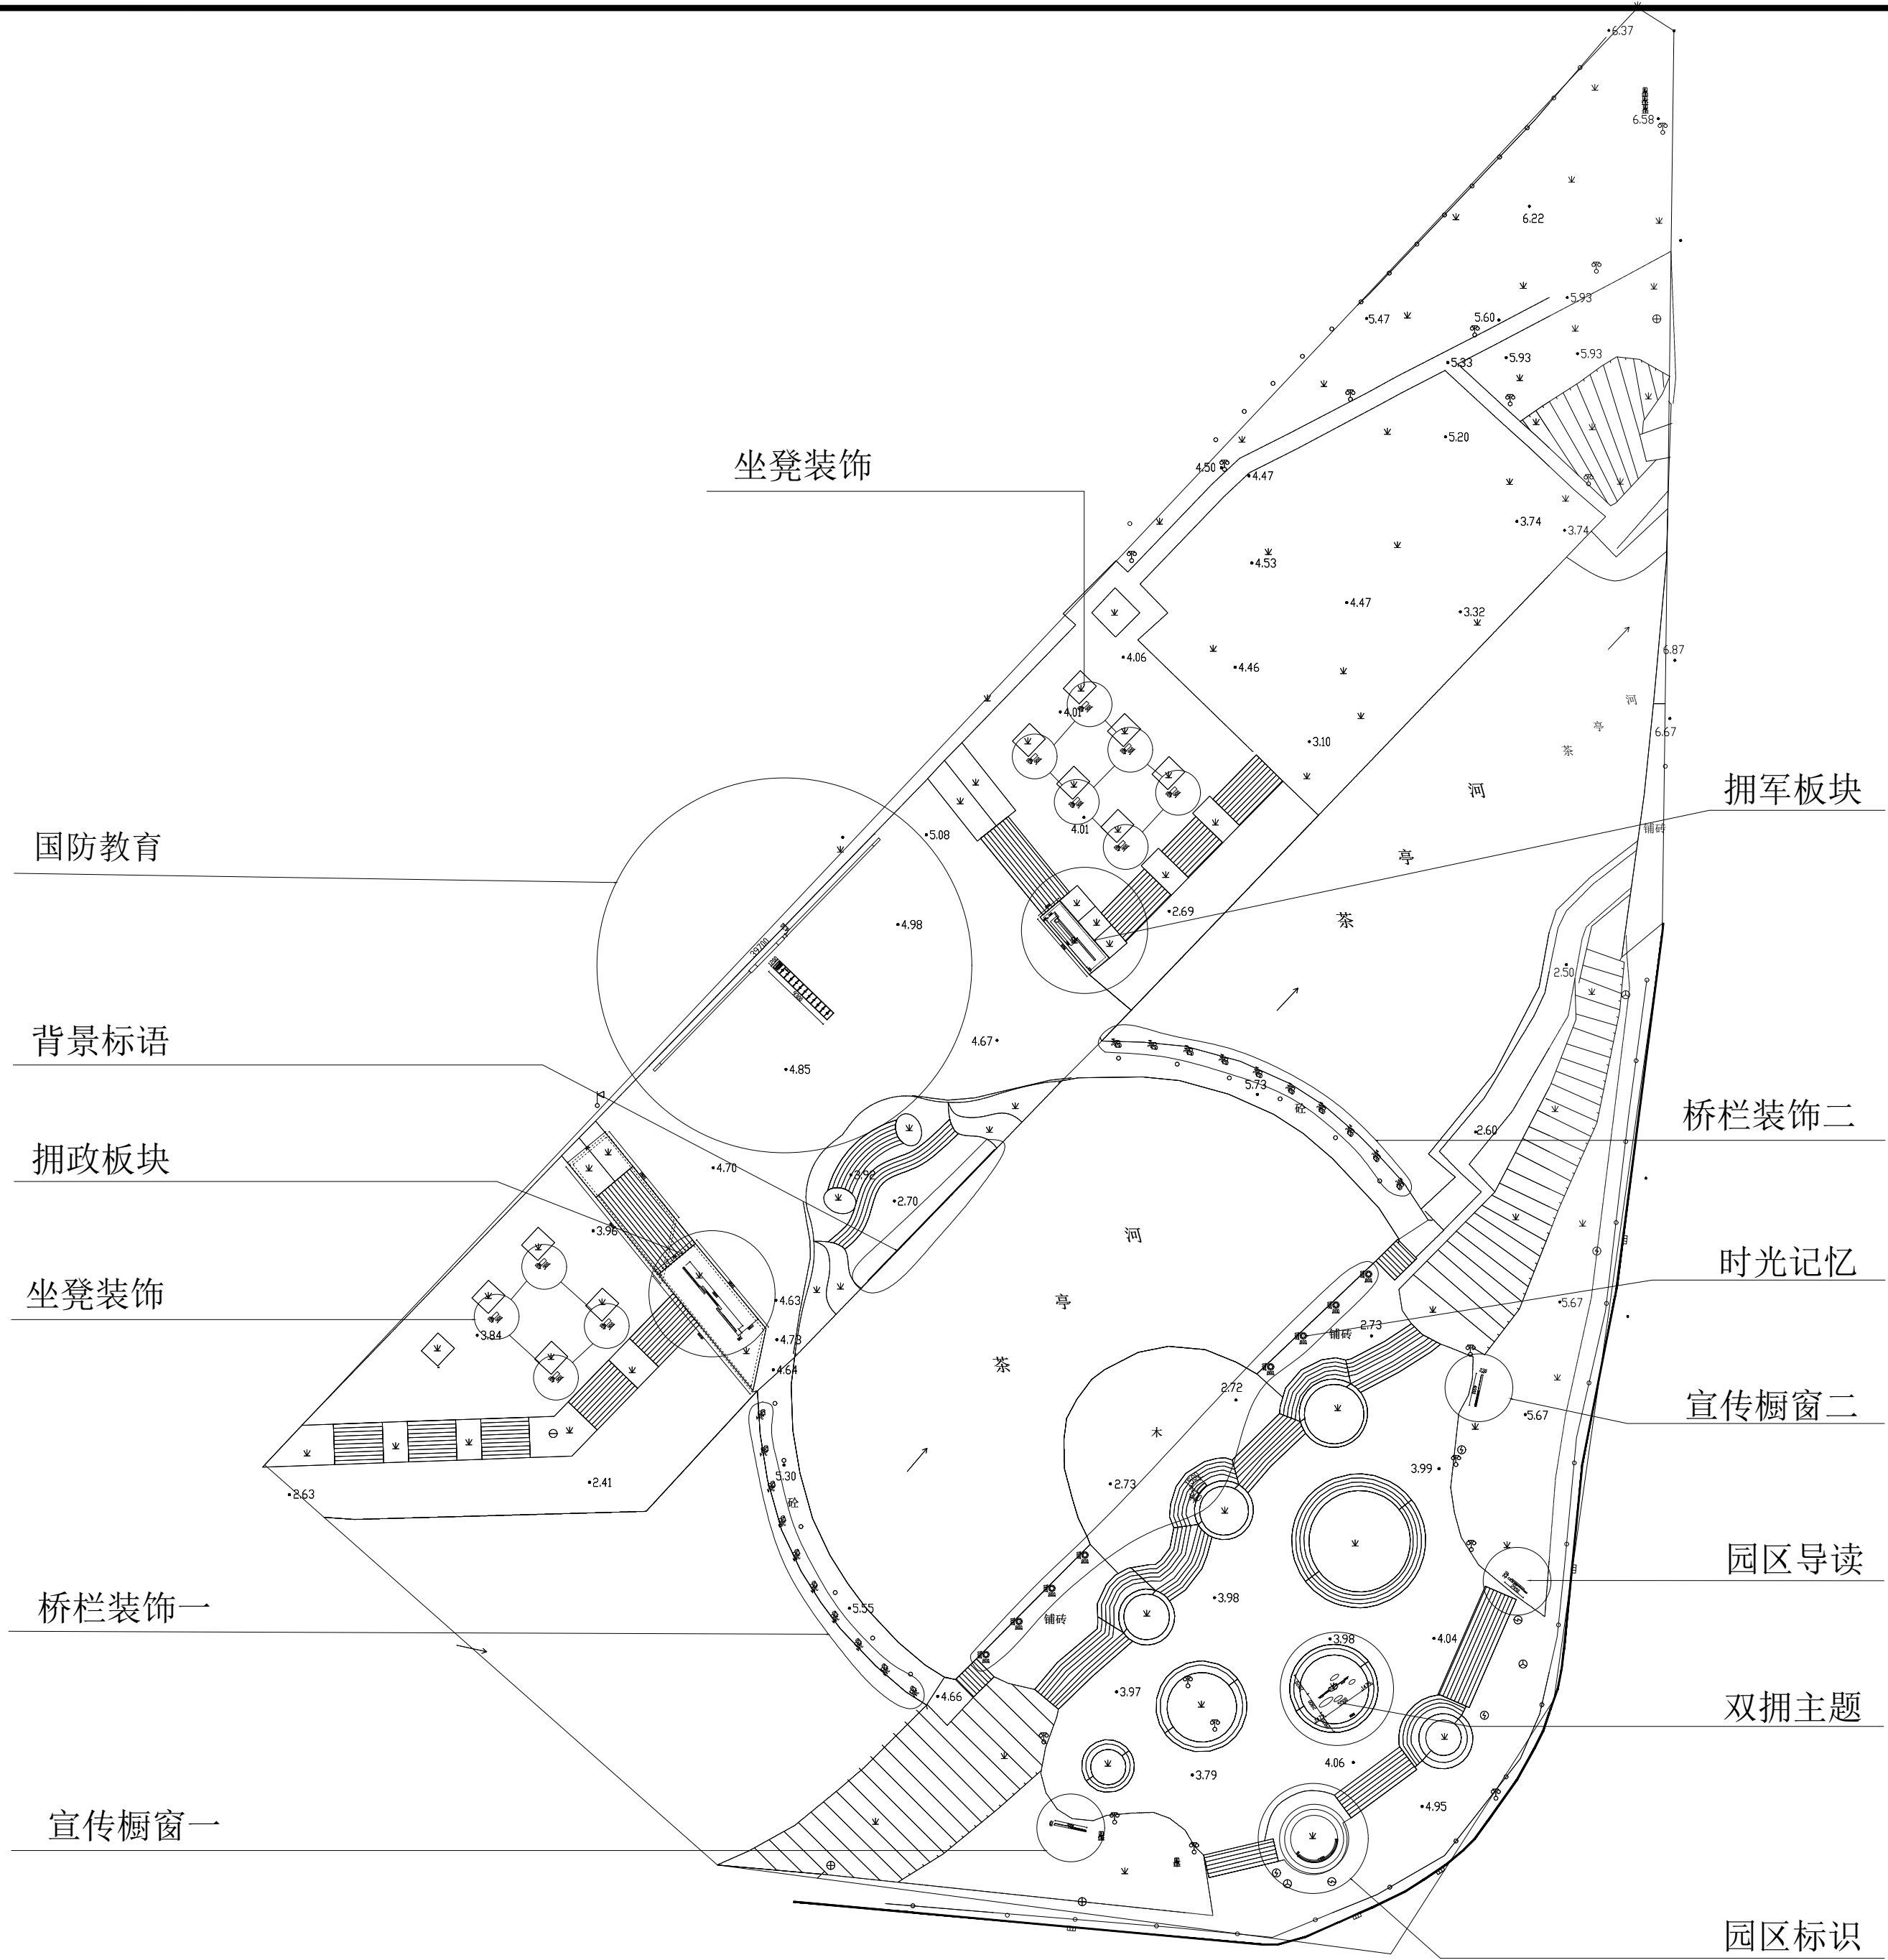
坐凳装饰

国防教育

背景标语

拥政板块

坐凳装饰

桥栏装饰一

宣传橱窗一

拥军板块

桥栏装饰二

时光记忆

宣传橱窗二

园区导读

双拥主题

园区标识

6.37
6.58
6.22
5.93
5.47
5.60
5.33
5.93
5.93
5.20
4.50
4.47
3.74
3.74
4.53
4.47
3.32
4.06
4.46
6.87
6.67
4.01
3.10
4.01
河
亭
茶
5.08
4.98
2.69
2.50
4.67
4.85
5.73
砼
2.60
4.70
3.92
2.70
3.96
河
亭
茶
4.63
4.73
4.64
3.84
2.73
铺砖
5.67
2.72
木
5.67
2.41
2.63
5.30
砼
2.73
3.99
5.55
铺砖
3.98
4.04
3.98
4.66
3.97
4.06
3.79
4.95